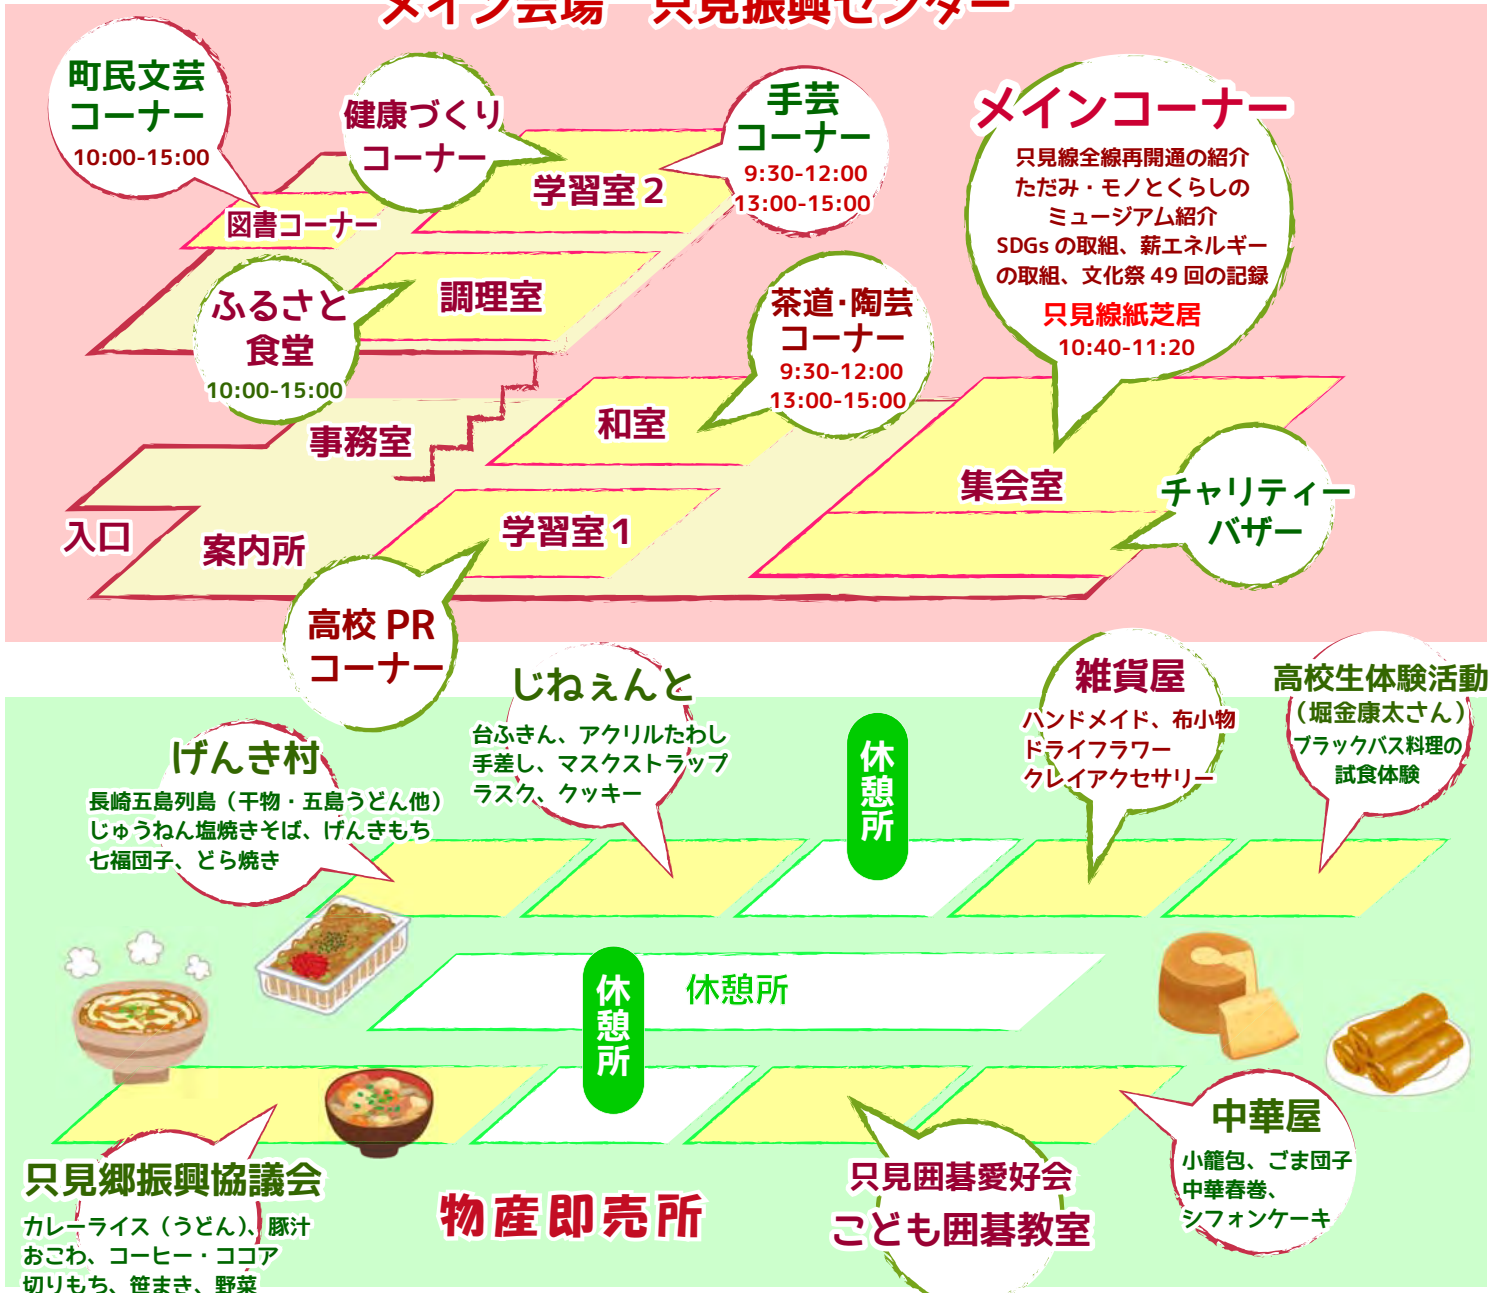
メイン会場 只見振興センター

町民文芸コーナー
10:00-15:00

健康づくりコーナー

図書コーナー

学習室２

手芸コーナー
9:30-12:00
13:00-15:00

メインコーナー
只見線全線再開通の紹介
ただみ・モノとくらしのミュージアム紹介
SDGs の取組、薪エネルギーの取組、文化祭 49 回の記録
只見線紙芝居
10:40-11:20

ふるさと食堂
10:00-15:00

調理室

茶道･陶芸コーナー
9:30-12:00
13:00-15:00

事務室

和室

集会室

チャリティーバザー

入口

案内所

学習室１

高校 PR コーナー

じねぇんと
台ふきん、アクリルたわし
手差し、マスクストラップ
ラスク、クッキー

雑貨屋
ハンドメイド、布小物
ドライフラワー
クレイアクセサリー

高校生体験活動
（堀金康太さん）
ブラックバス料理の試食体験

げんき村
長崎五島列島（干物・五島うどん他）
じゅうねん塩焼きそば、げんきもち
七福団子、どら焼き

休憩所

休憩所

休憩所

中華屋
小籠包、ごま団子
中華春巻、
シフォンケーキ

只見郷振興協議会
カレーライス（うどん）、豚汁
おこわ、コーヒー・ココア
切りもち、笹まき、野菜

物産即売所

只見囲碁愛好会
こども囲碁教室